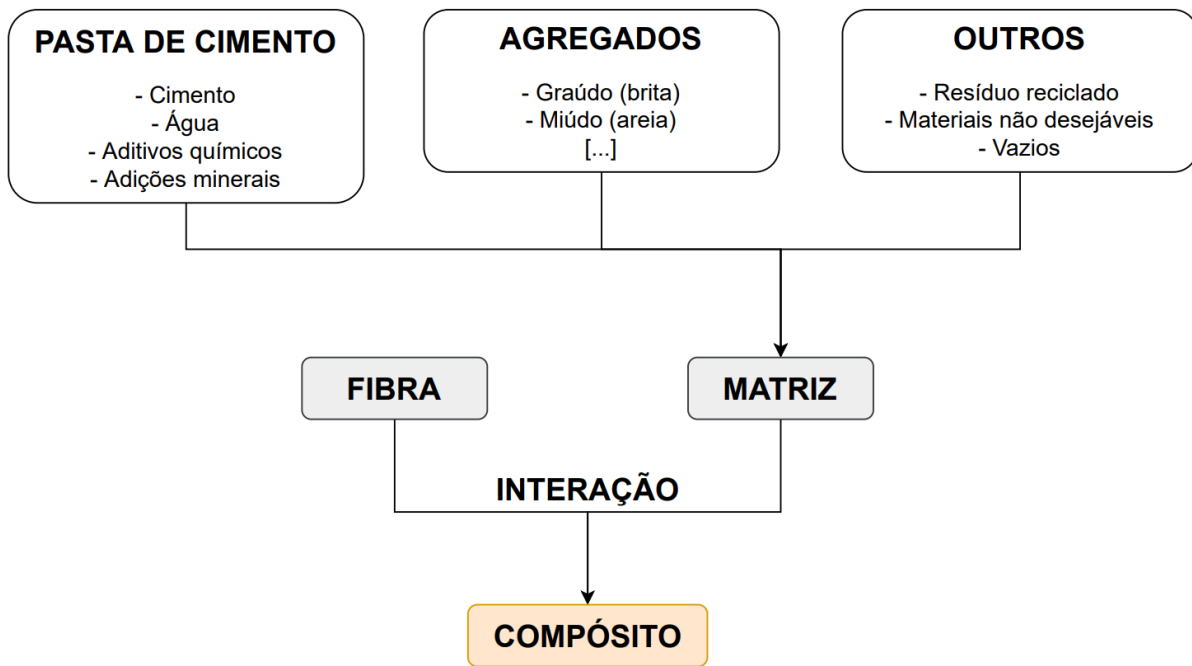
PASTA DE CIMENTO

- Cimento
- Água
- Aditivos químicos
- Adições minerais

AGREGADOS

- Graúdo (brita)
- Miúdo (areia)
[...]

OUTROS

- Resíduo reciclado
- Materiais não desejáveis
- Vazios

FIBRA

MATRIZ

INTERAÇÃO

COMPÓSITO